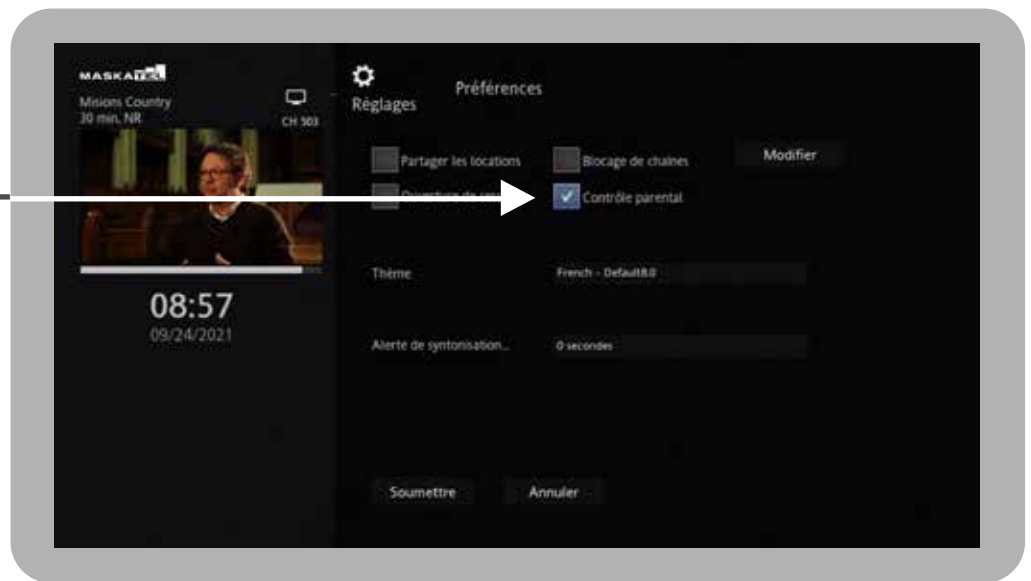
MASKATEL
Misions Country
30 min, NR
CH 503

08:57
09/24/2021

Réglages
Préférences

Partager les locations
Blocage de chaînes
Modifier
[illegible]
Contrôle parental

Thème
French - Default8.0

Alerte de syntonisation...
0 secondes

Soumettre
Annuler